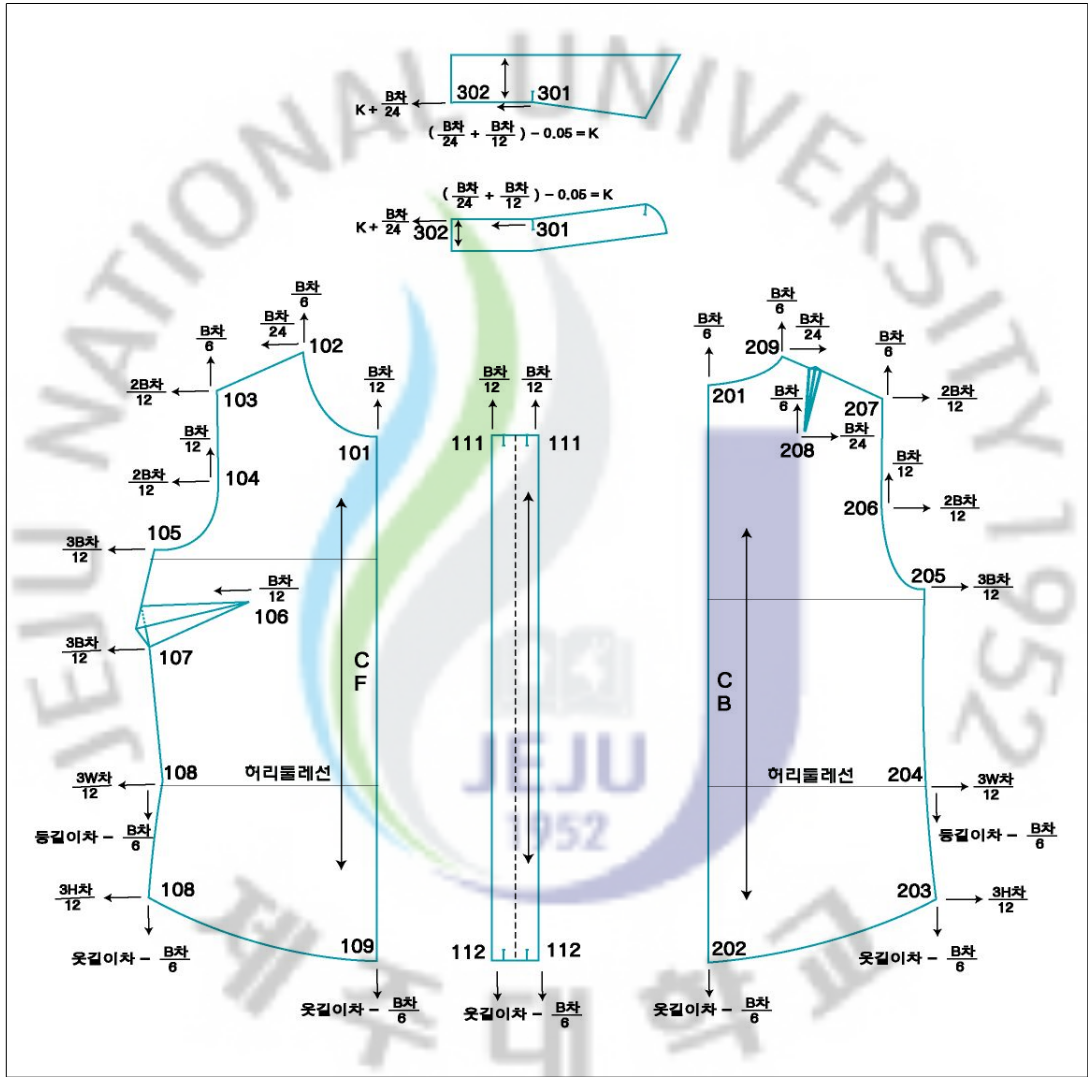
JEJU NATIONAL UNIVERSITY 1952

302 301

K + $\frac{B차}{24}$

$(\frac{B차}{24} + \frac{B차}{12}) - 0.05 = K$

$(\frac{B차}{24} + \frac{B차}{12}) - 0.05 = K$

K + $\frac{B차}{24}$ 302 301

$\frac{B차}{6}$

$\frac{B차}{24}$ 102

$\frac{B차}{6}$

$\frac{2B차}{12}$ 103

$\frac{B차}{12}$

$\frac{2B차}{12}$ 104

$\frac{3B차}{12}$ 105

$\frac{B차}{12}$ 106

$\frac{3B차}{12}$ 107

$\frac{B차}{12}$

101

C F

$\frac{3W차}{12}$ 108 허리둘레선

등길이차 − $\frac{B차}{6}$

$\frac{3H차}{12}$ 108

웃길이차 − $\frac{B차}{6}$

109

웃길이차 − $\frac{B차}{6}$

$\frac{B차}{12}$ $\frac{B차}{12}$

111 111

112 112

웃길이차 − $\frac{B차}{6}$

$\frac{B차}{6}$

$\frac{B차}{6}$

$\frac{B차}{24}$

209

201

$\frac{B차}{6}$

208

$\frac{B차}{24}$

$\frac{B차}{6}$

207 $\frac{2B차}{12}$

$\frac{B차}{12}$

206 $\frac{2B차}{12}$

205 $\frac{3B차}{12}$

C B

허리둘레선 204 $\frac{3W차}{12}$

등길이차 − $\frac{B차}{6}$

203 $\frac{3H차}{12}$

웃길이차 − $\frac{B차}{6}$

202

웃길이차 − $\frac{B차}{6}$

JEJU 1952

제주대학교